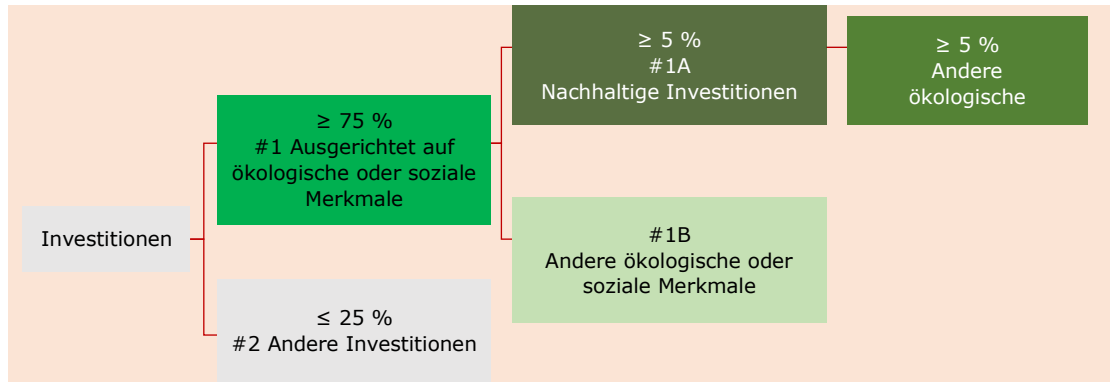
Investitionen

≥ 75 %
#1 Ausgerichtet auf ökologische oder soziale Merkmale

≤ 25 %
#2 Andere Investitionen

≥ 5 %
#1A
Nachhaltige Investitionen

#1B
Andere ökologische oder soziale Merkmale

≥ 5 %
Andere ökologische